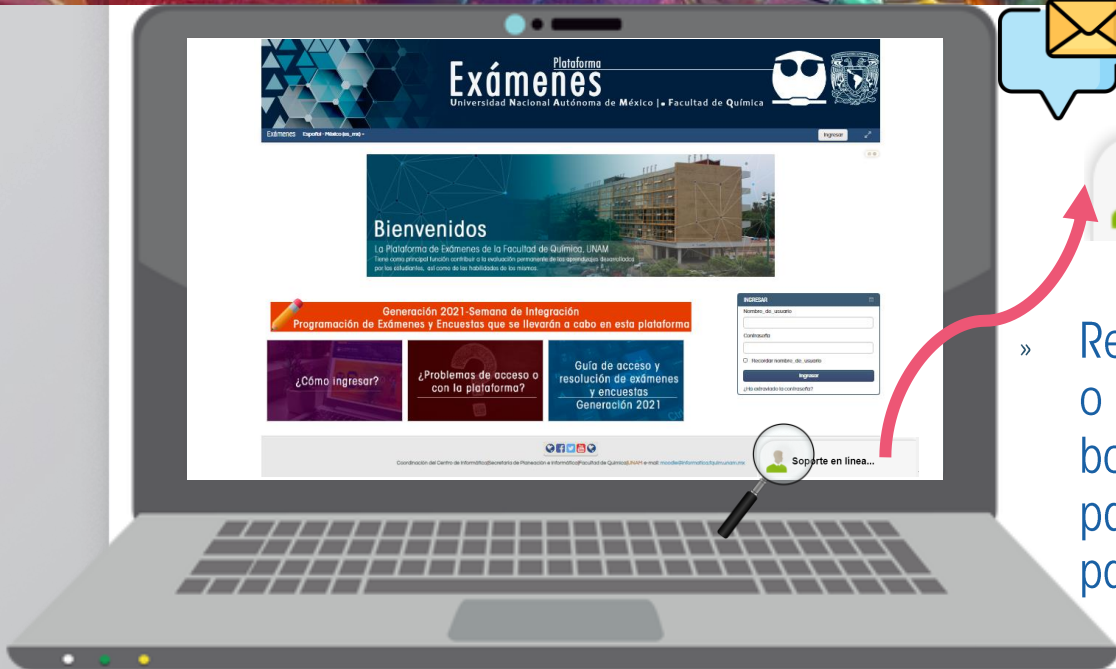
Plataforma
Exámenes
Universidad Nacional Autónoma de México | Facultad de Química

Exámenes Español - México (es_mx)
Ingresar

Bienvenidos
La Plataforma de Exámenes de la Facultad de Química, UNAM
Tiene como principal función contribuir a la evaluación permanente de los aprendizajes desarrollados por los estudiantes, así como de las habilidades de los mismos.

Generación 2021-Semana de Integración
Programación de Exámenes y Encuestas que se llevarán a cabo en esta plataforma

¿Cómo ingresar?

¿Problemas de acceso o con la plataforma?

Guía de acceso y resolución de exámenes y encuestas Generación 2021

INGRESAR
Nombre_de_usuario
Contraseña
Recordar nombre_de_usuario
Ingresar
¿Ha extraviado la contraseña?

Coordinación del Centro de Informática|Secretaría de Planeación e Informática|Facultad de Química|UNAM e-mail: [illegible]

Soporte en línea...

» Re
o
bo
po
po